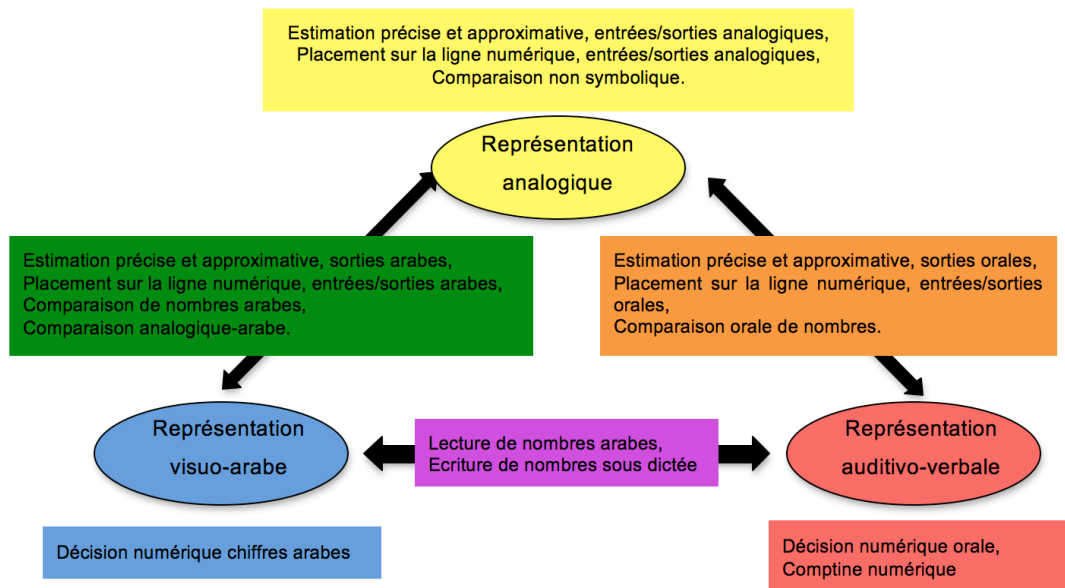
Estimation précise et approximative, entrées/sorties analogiques,
Placement sur la ligne numérique, entrées/sorties analogiques,
Comparaison non symbolique.

Représentation analogique

Estimation précise et approximative, sorties arabes,
Placement sur la ligne numérique, entrées/sorties arabes,
Comparaison de nombres arabes,
Comparaison analogique-arabe.

Estimation précise et approximative, sorties orales,
Placement sur la ligne numérique, entrées/sorties orales,
Comparaison orale de nombres.

Représentation visuo-arabe

Lecture de nombres arabes,
Ecriture de nombres sous dictée

Représentation auditivo-verbale

Décision numérique chiffres arabes

Décision numérique orale,
Comptine numérique